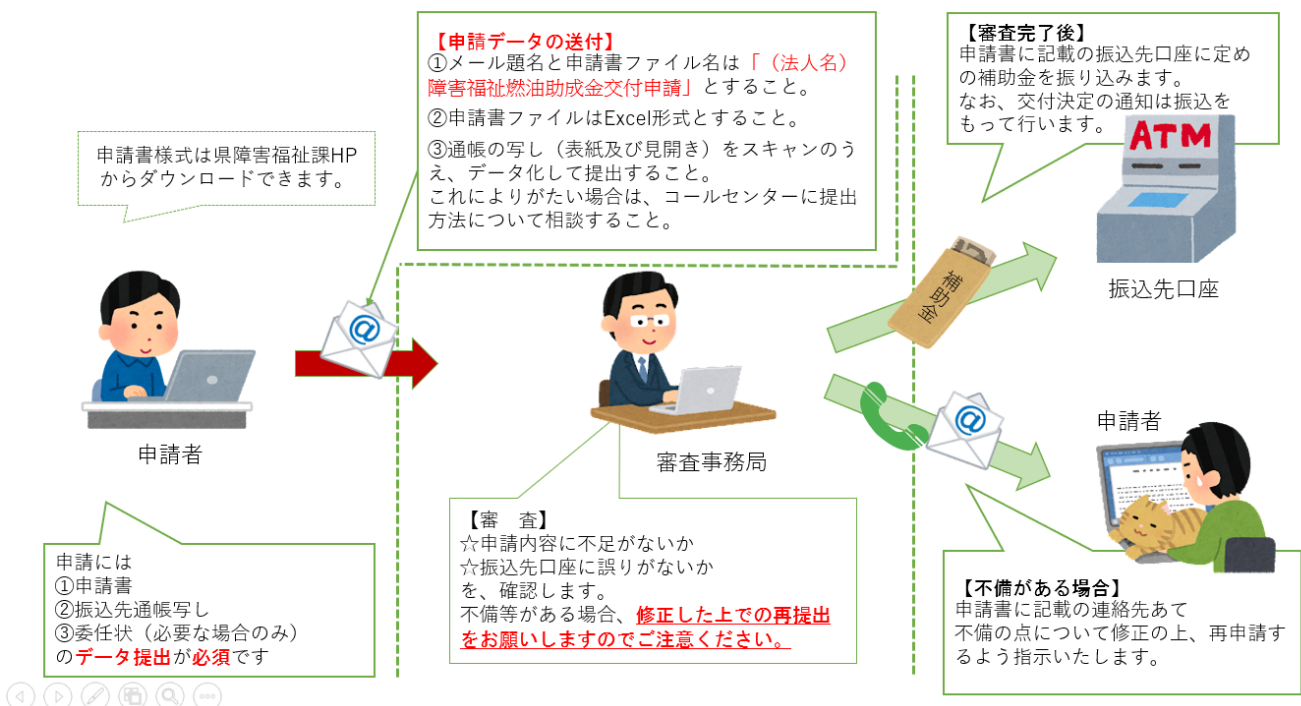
【申請データの送付】
①メール題名と申請書ファイル名は「（法人名）障害福祉燃油助成金交付申請」とすること。
②申請書ファイルはExcel形式とすること。
③通帳の写し（表紙及び見開き）をスキャンのうえ、データ化して提出すること。
これによりがたい場合は、コールセンターに提出方法について相談すること。

【審査完了後】
申請書に記載の振込先口座に定めの補助金を振り込みます。
なお、交付決定の通知は振込をもって行います。

ATM

申請書様式は県障害福祉課HPからダウンロードできます。

補助金

振込先口座

申請者

審査事務局

申請者

【審　査】
☆申請内容に不足がないか
☆振込先口座に誤りがないか
を、確認します。
不備等がある場合、修正した上での再提出をお願いしますのでご注意ください。

申請には
①申請書
②振込先通帳写し
③委任状（必要な場合のみ）
のデータ提出が必須です

【不備がある場合】
申請書に記載の連絡先あて
不備の点について修正の上、再申請するよう指示いたします。